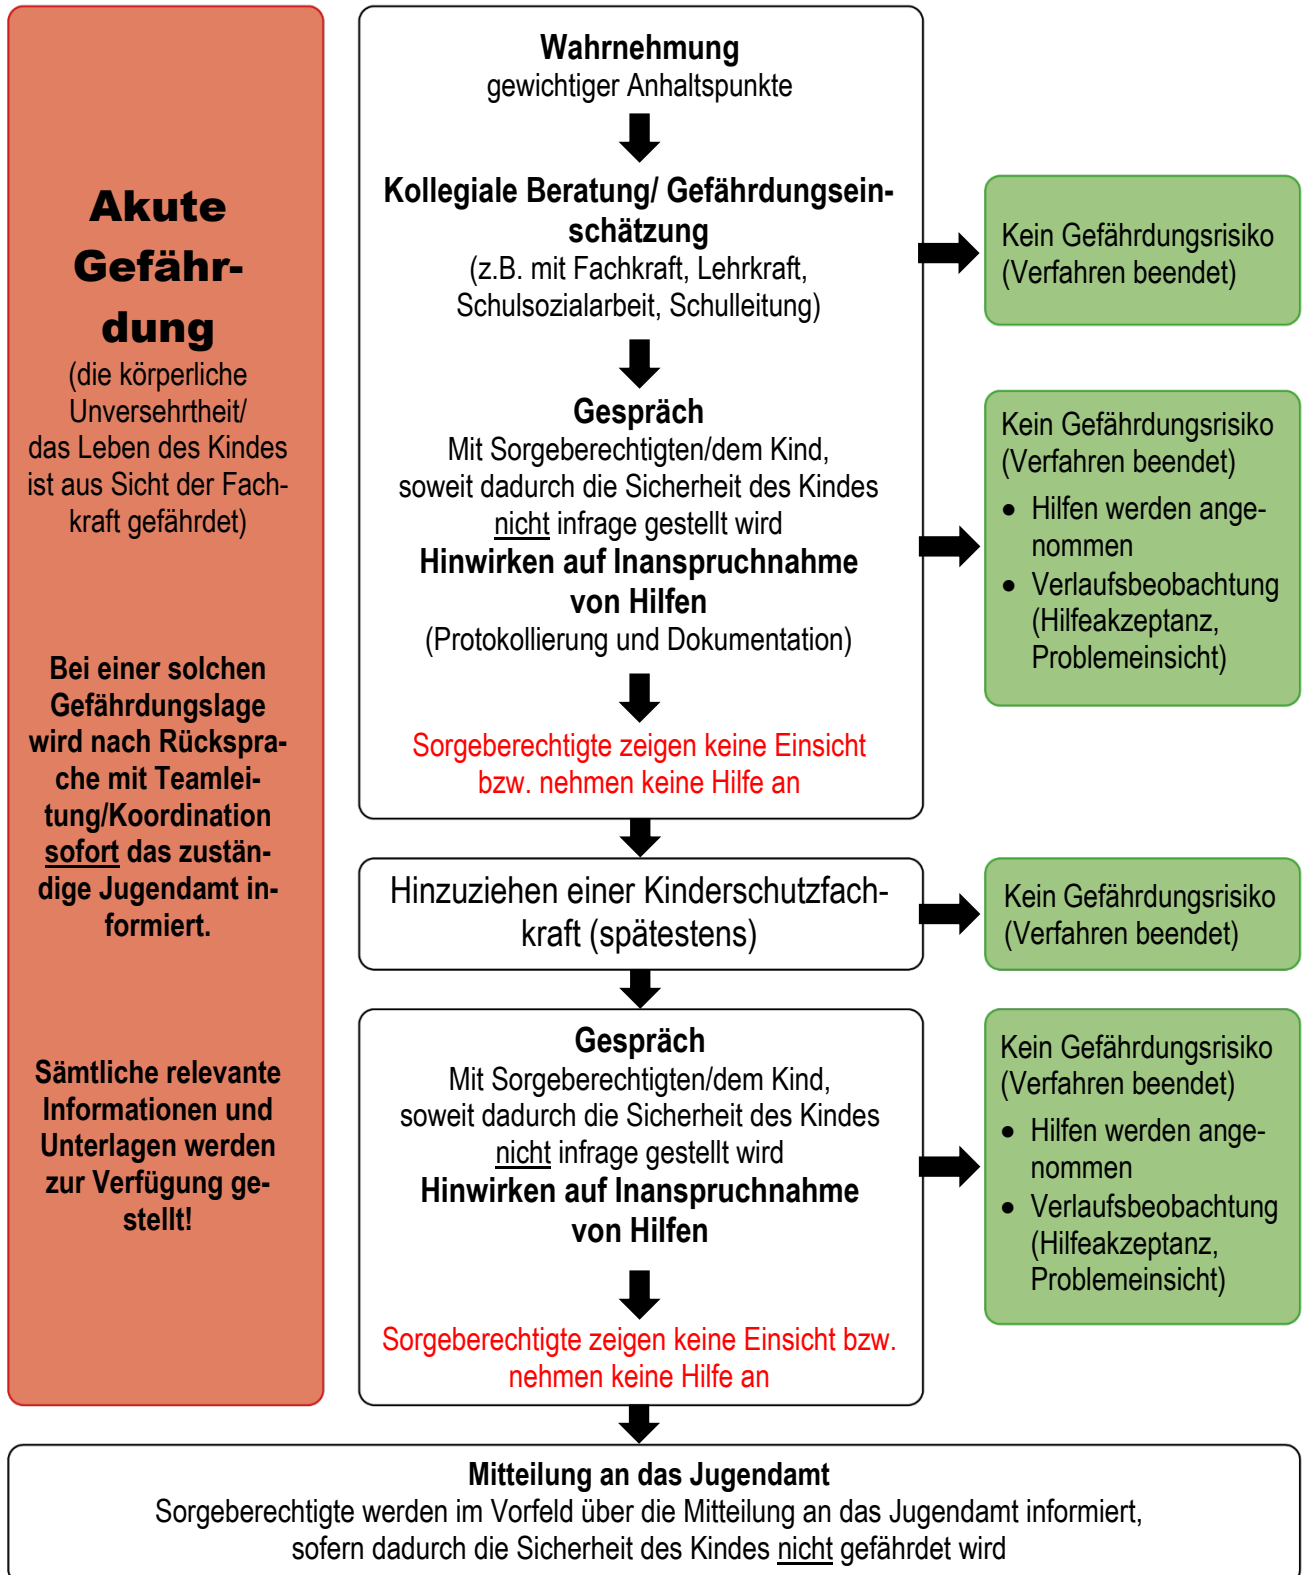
Akute Gefährdung
(die körperliche Unversehrtheit/ das Leben des Kindes ist aus Sicht der Fachkraft gefährdet)

Bei einer solchen Gefährdungslage wird nach Rücksprache mit Teamleitung/Koordination sofort das zuständige Jugendamt informiert.

Sämtliche relevante Informationen und Unterlagen werden zur Verfügung gestellt!

Wahrnehmung
gewichtiger Anhaltspunkte

Kollegiale Beratung/ Gefährdungseinschätzung
(z.B. mit Fachkraft, Lehrkraft, Schulsozialarbeit, Schulleitung)

Kein Gefährdungsrisiko (Verfahren beendet)

Gespräch
Mit Sorgeberechtigten/dem Kind, soweit dadurch die Sicherheit des Kindes nicht infrage gestellt wird
Hinwirken auf Inanspruchnahme von Hilfen
(Protokollierung und Dokumentation)

Kein Gefährdungsrisiko (Verfahren beendet)
- Hilfen werden angenommen
- Verlaufsbeobachtung (Hilfeakzeptanz, Problemeinsicht)

Sorgeberechtigte zeigen keine Einsicht bzw. nehmen keine Hilfe an

Hinzuziehen einer Kinderschutzfachkraft (spätestens)

Kein Gefährdungsrisiko (Verfahren beendet)

Gespräch
Mit Sorgeberechtigten/dem Kind, soweit dadurch die Sicherheit des Kindes nicht infrage gestellt wird
Hinwirken auf Inanspruchnahme von Hilfen

Kein Gefährdungsrisiko (Verfahren beendet)
- Hilfen werden angenommen
- Verlaufsbeobachtung (Hilfeakzeptanz, Problemeinsicht)

Sorgeberechtigte zeigen keine Einsicht bzw. nehmen keine Hilfe an

Mitteilung an das Jugendamt
Sorgeberechtigte werden im Vorfeld über die Mitteilung an das Jugendamt informiert, sofern dadurch die Sicherheit des Kindes nicht gefährdet wird